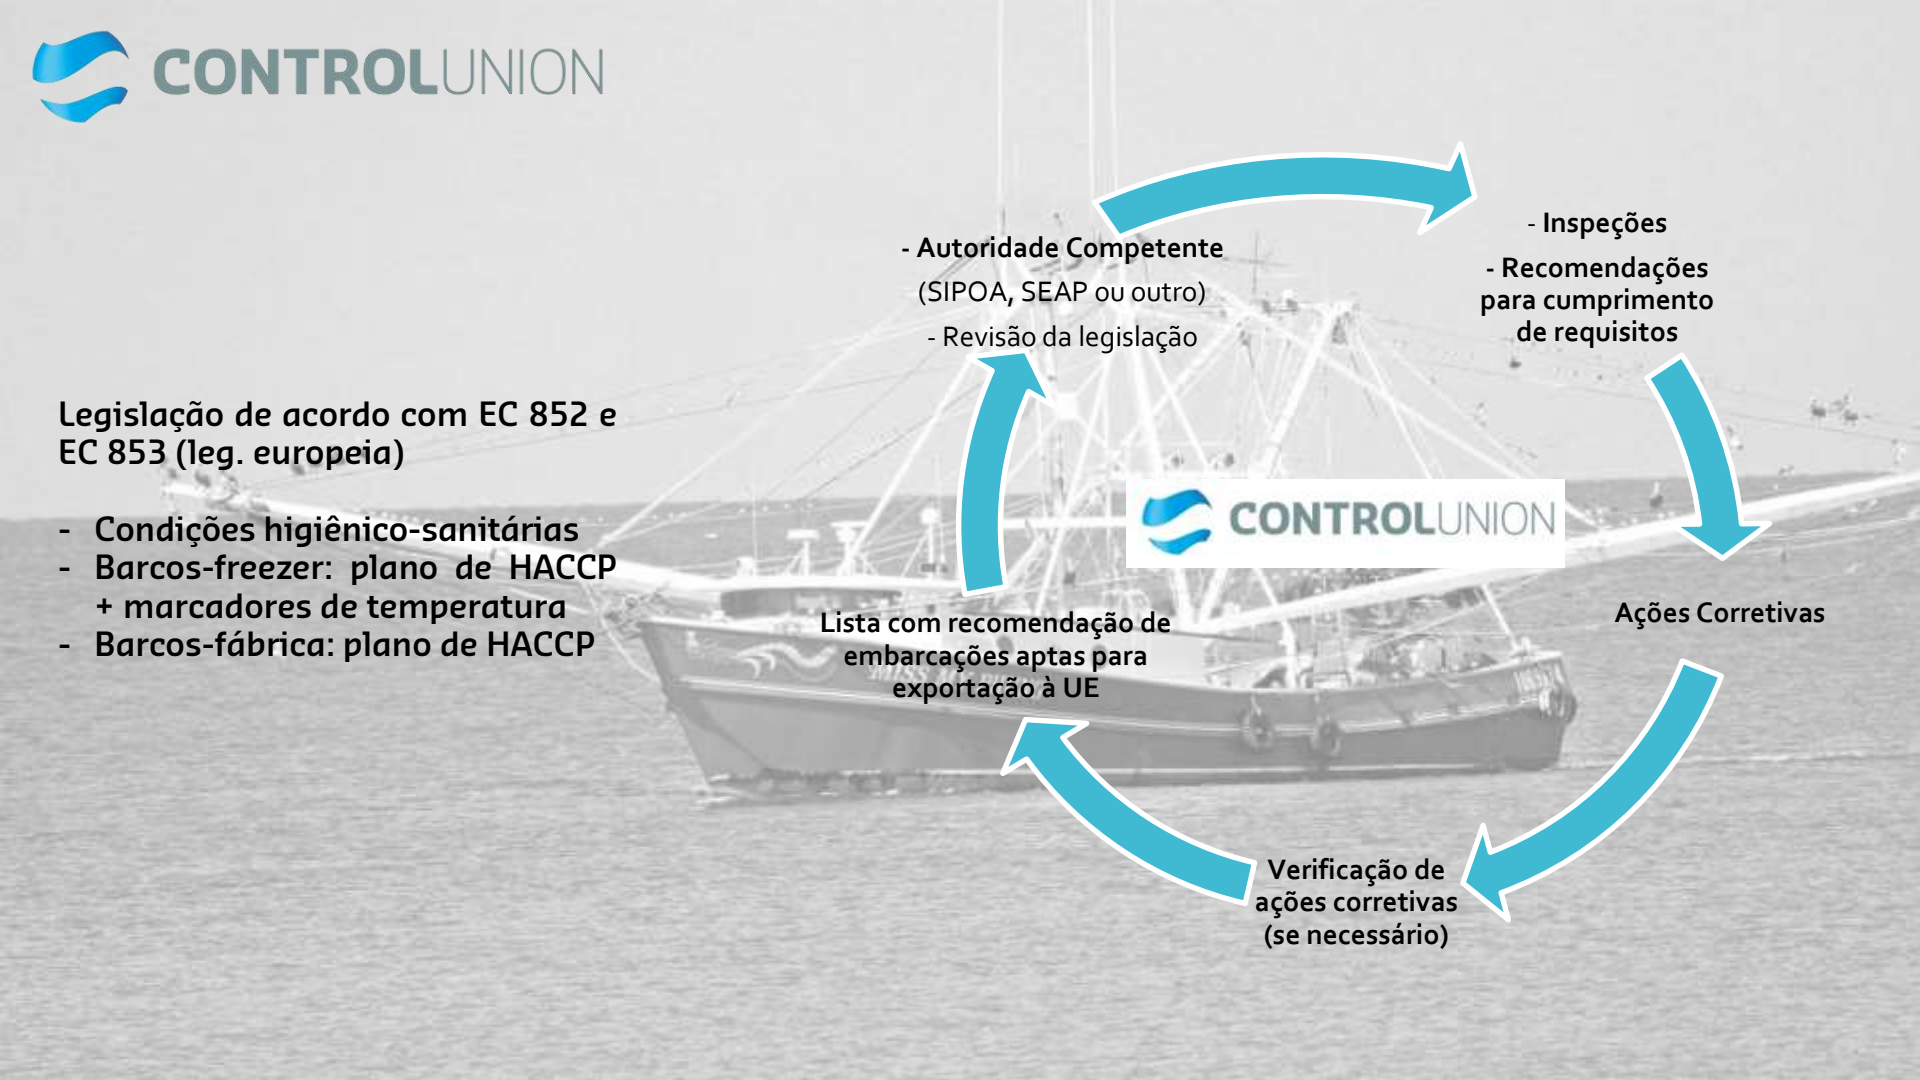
CONTROLUNION

Legislação de acordo com EC 852 e EC 853 (leg. europeia)

- Condições higiênico-sanitárias
- Barcos-freezer: plano de HACCP + marcadores de temperatura
- Barcos-fábrica: plano de HACCP

- Autoridade Competente
(SIPOA, SEAP ou outro)
- Revisão da legislação

- Inspeções
- Recomendações para cumprimento de requisitos

CONTROLUNION

Ações Corretivas

Verificação de ações corretivas (se necessário)

Lista com recomendação de embarcações aptas para exportação à UE